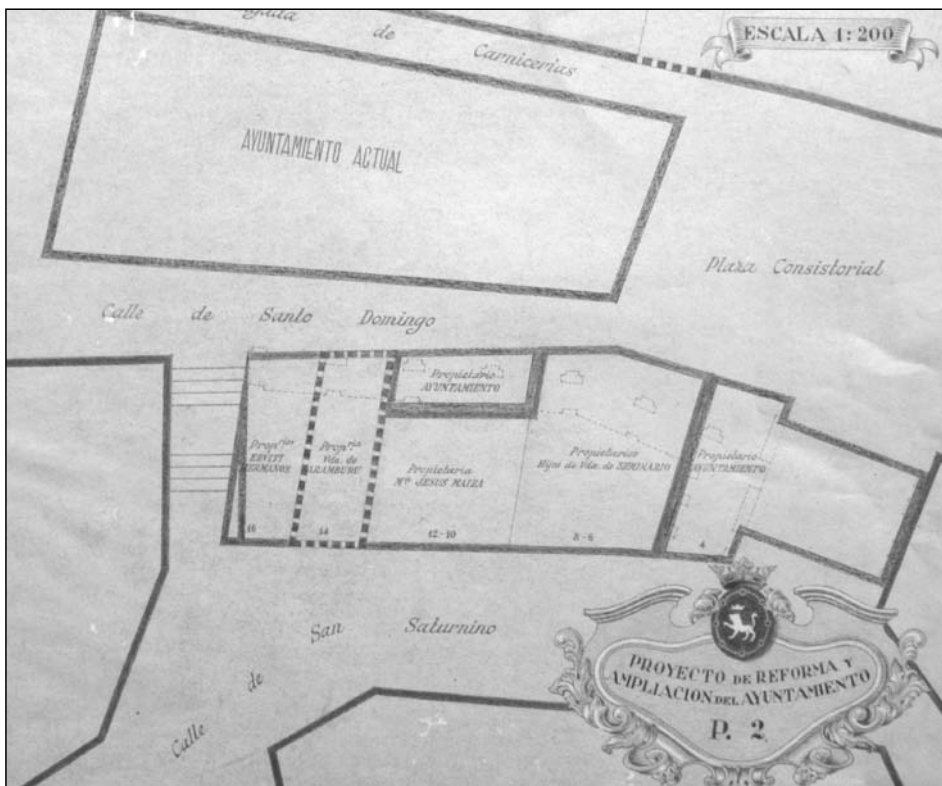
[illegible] de Carnicerias

ESCALA 1: 200

AYUNTAMIENTO ACTUAL

Plaza Consistorial

Calle de Santo Domingo

Propietario AYUNTAMIENTO

Propta. ERVITI HERMANOS

Propta. Vda. de ARAMBURU

Propietaria Mª JESUS MAYRA

Propietarios Hijos de Vda. de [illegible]

Propietario AYUNTAMIENTO

16

14

12-10

8-6

4

Calle de San Saturnino

PROYECTO DE REFORMA Y AMPLIACION DEL AYUNTAMIENTO

P. 2.